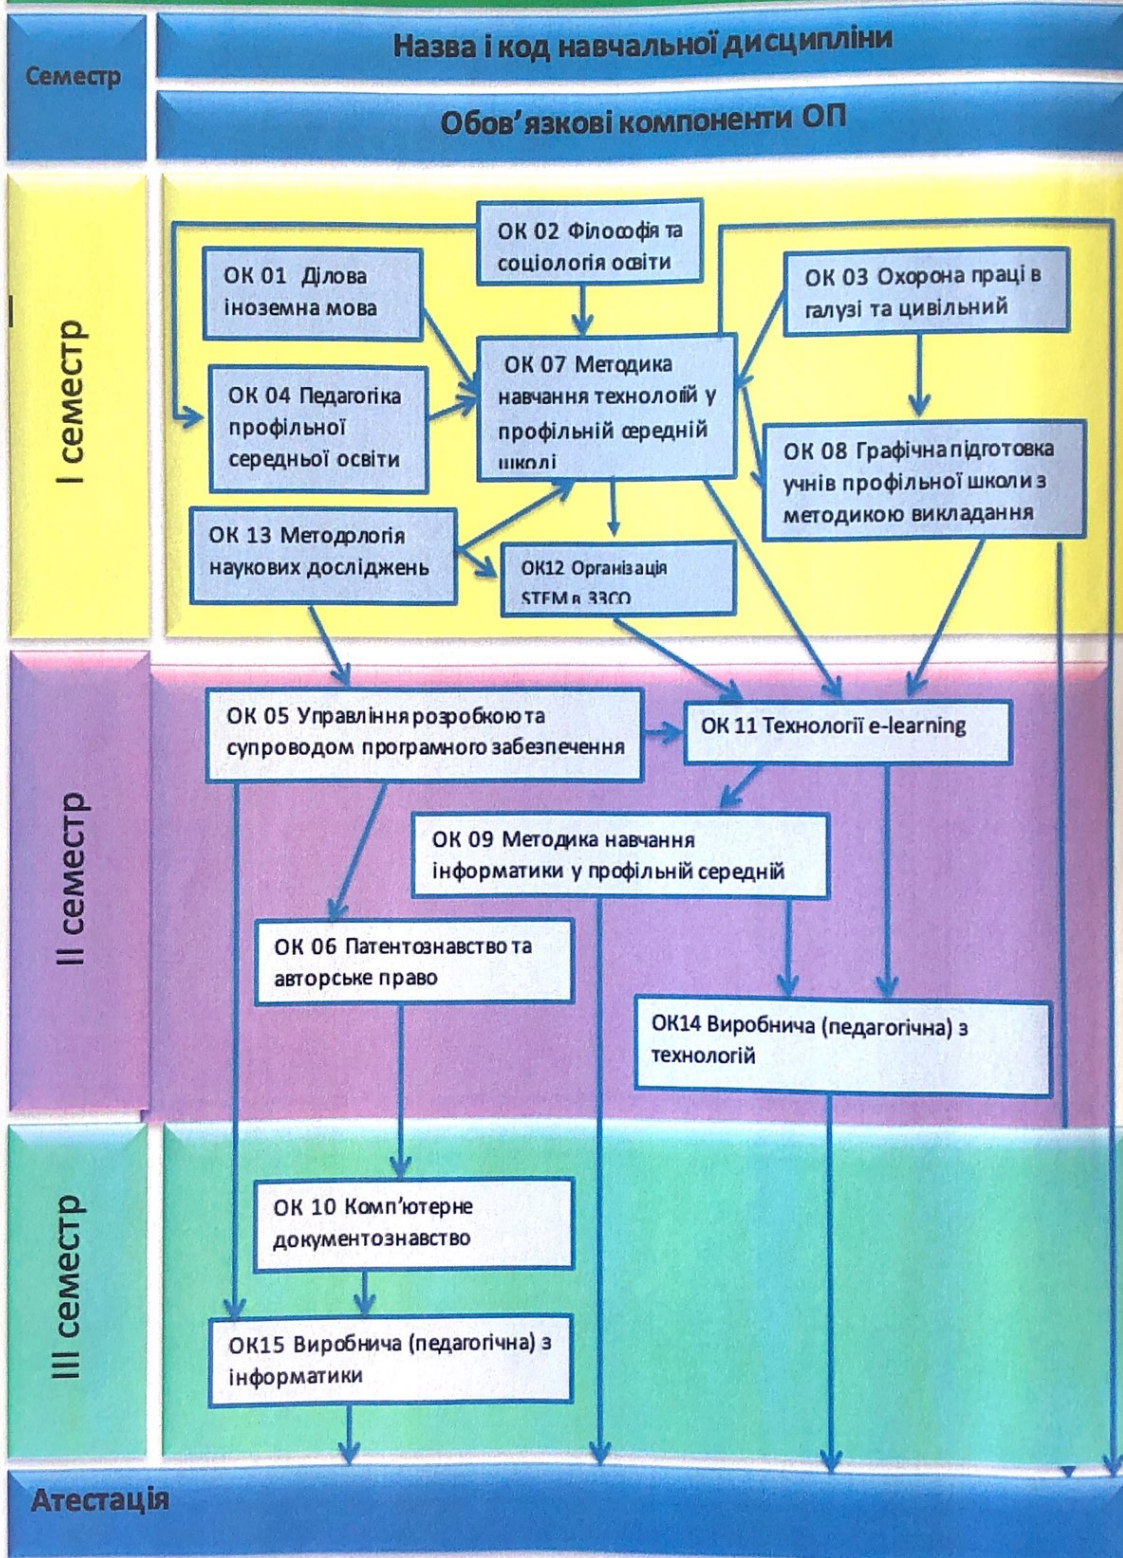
Семестр

Назва і код навчальної дисципліни

Обов'язкові компоненти ОП

І семестр

ОК 02 Філософія та соціологія освіти

ОК 01 Ділова іноземна мова

ОК 03 Охорона праці в галузі та цивільний

ОК 07 Методика навчання технологій у профільній середній школі

ОК 04 Педагогіка профільної середньої освіти

ОК 08 Графічна підготовка учнів профільної школи з методикою викладання

ОК 13 Методологія наукових досліджень

ОК12 Організація STEM в ЗЗСО

ІІ семестр

ОК 05 Управління розробкою та супроводом програмного забезпечення

ОК 11 Технології e-learning

ОК 09 Методика навчання інформатики у профільній середній

ОК 06 Патентознавство та авторське право

ОК14 Виробнича (педагогічна) з технологій

ІІІ семестр

ОК 10 Комп'ютерне документознавство

ОК15 Виробнича (педагогічна) з інформатики

Атестація